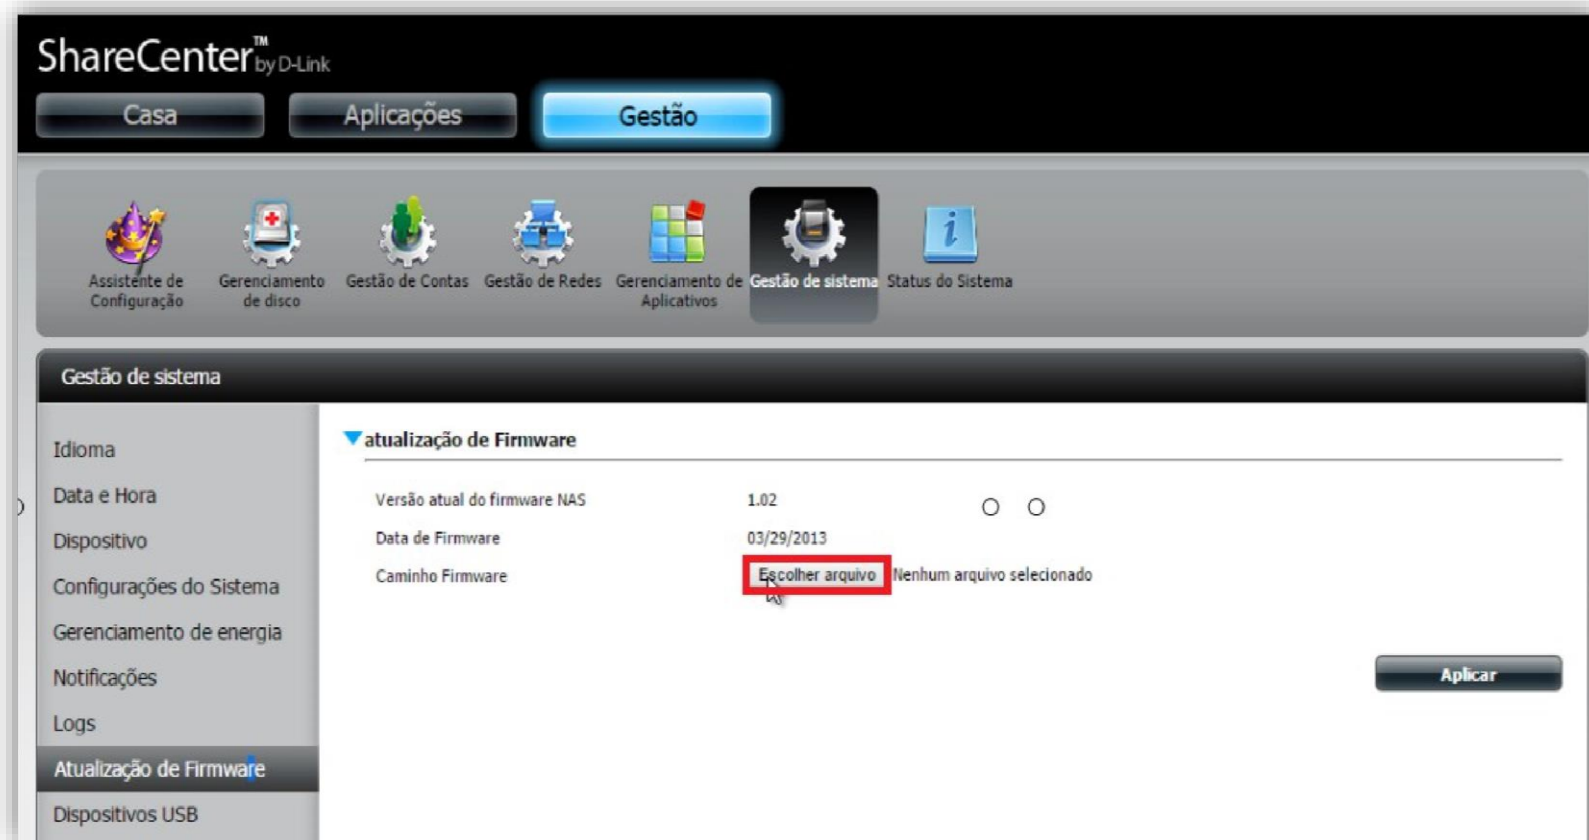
ShareCenter™ by D-Link

Casa
Aplicações
Gestão

Assistente de Configuração
Gerenciamento de disco
Gestão de Contas
Gestão de Redes
Gerenciamento de Aplicativos
Gestão de sistema
Status do Sistema

Gestão de sistema

Idioma
Data e Hora
Dispositivo
Configurações do Sistema
Gerenciamento de energia
Notificações
Logs
Atualização de Firmware
Dispositivos USB

atualização de Firmware

Versão atual do firmware NAS 1.02
Data de Firmware 03/29/2013
Caminho Firmware Escolher arquivo Nenhum arquivo selecionado

Aplicar